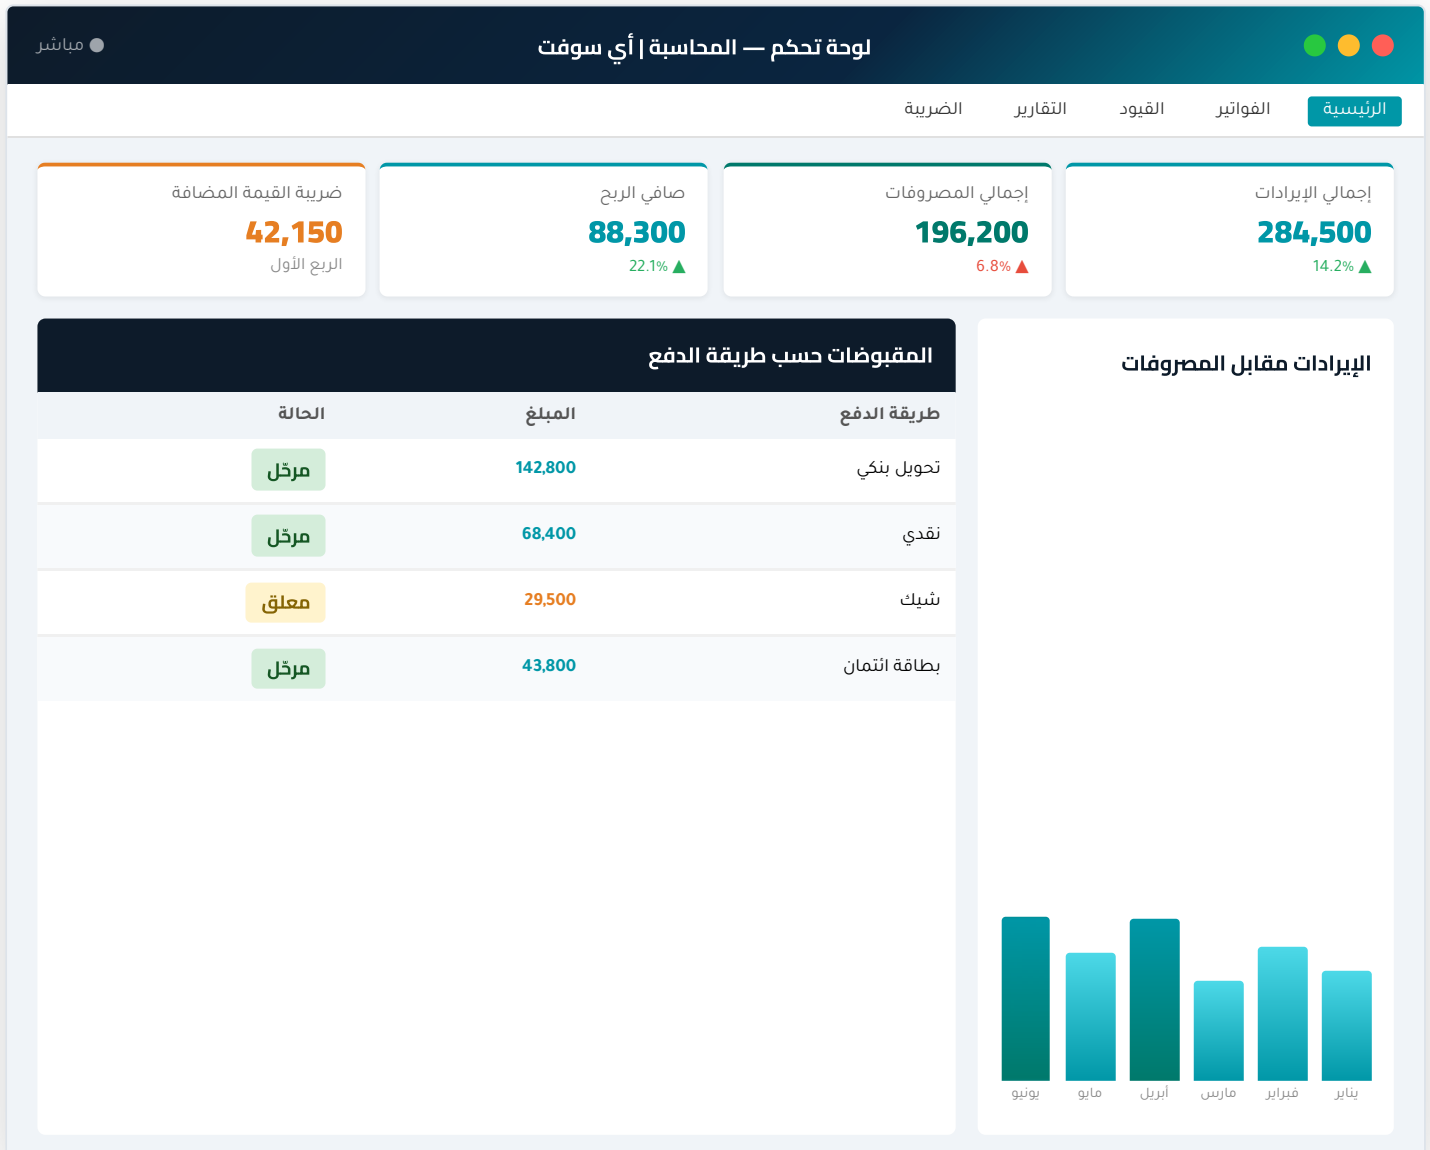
لوحة تحكم — المحاسبة | أي سوفت
مباشر

الرئيسية
الفواتير
القيود
التقارير
الضريبة

إجمالي الإيرادات
284,500
▲ 14.2%

إجمالي المصروفات
196,200
▲ 6.8%

صافي الربح
88,300
▲ 22.1%

ضريبة القيمة المضافة
42,150
الربع الأول

الإيرادات مقابل المصروفات

يناير
فبراير
مارس
أبريل
مايو
يونيو

المقبوضات حسب طريقة الدفع

| طريقة الدفع | المبلغ | الحالة |
|---|---|---|
| تحويل بنكي | 142,800 | مرحّل |
| نقدي | 68,400 | مرحّل |
| شيك | 29,500 | معلق |
| بطاقة ائتمان | 43,800 | مرحّل |